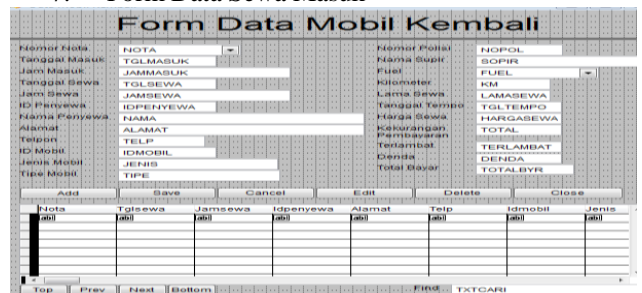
Form Data Sewa Masuk

Form Data Mobil Kembali

Nomor Nota NOTA
Tanggal Masuk TGLMASUK
Jam Masuk JAMMASUK
Tanggal Sewa TGLSEWA
Jam Sewa JAMSEWA
ID Penyewa IDPENYEWA
Nama Penyewa NAMA
Alamat ALAMAT
Telpon TELP
ID Mobil IDMOBIL
Jenis Mobil JENIS
Tipe Mobil TIPE

Nomor Polisi NOPOL
Nama Supir SOPIR
Fuel FUEL
Kilometer KM
Lama Sewa LAMASEWA
Tanggal Tempo TGLTEMPO
Harga Sewa HARGASEWA
Kekurangan Pembayaran TOTAL
Terlambat TERLAMBAT
Denda DENDA
Total Bayar TOTALBYR

Add Save Cancel Edit Delete Close

| Nota | Tglsewa | Jamsewa | Idpenyewa | Alamat | Telp | Idmobil | Jenis |
|---|---|---|---|---|---|---|---|
| abl | abl | abl | abl | abl | abl | abl | abl |

Top Prev Next Bottom Find TXTCARI